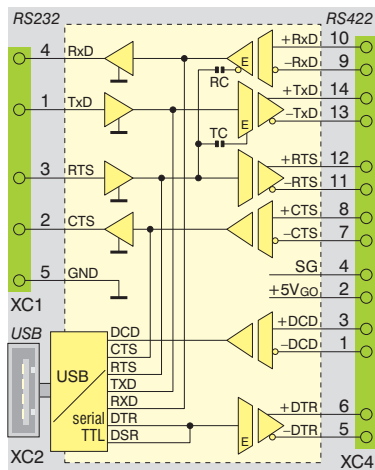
RS232
RS422
4 RxD
1 TxD
3 RTS
2 CTS
5 GND
XC1
E
RC
TC
E
+RxD 10
–RxD 9
+TxD 14
–TxD 13
+RTS 12
–RTS 11
+CTS 8
–CTS 7
SG 4
$+5V_{GO}$ 2
+DCD 3
–DCD 1
+DTR 6
–DTR 5
XC4
USB
USB
serial TTL
DCD
CTS
RTS
TXD
RXD
DTR
DSR
E
XC2